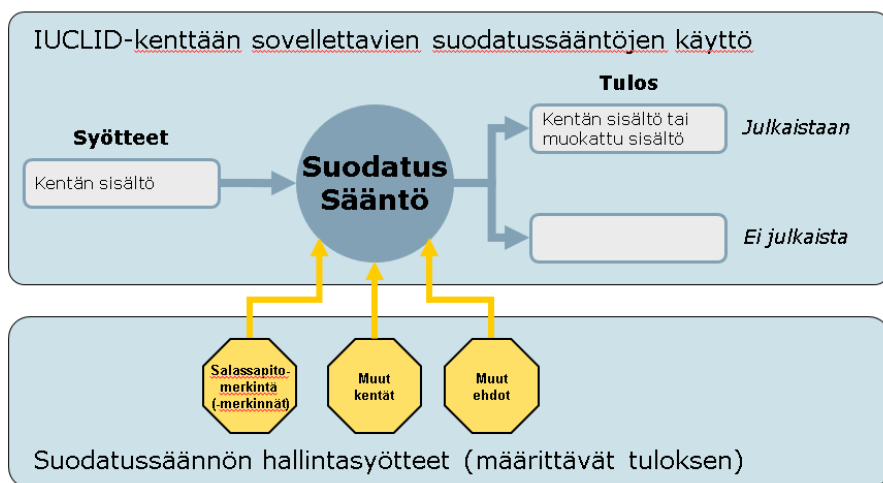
IUCLID-kenttään sovellettavien suodatussääntöjen käyttö

Syötteet

Kentän sisältö

Suodatus Sääntö

Tulos

Kentän sisältö tai muokattu sisältö

Julkaistaan

Ei julkaista

Salassapitomerkintä (-merkinnät)

Muut kentät

Muut ehdot

Suodatussäännön hallintasyötteet (määrittävät tuloksen)